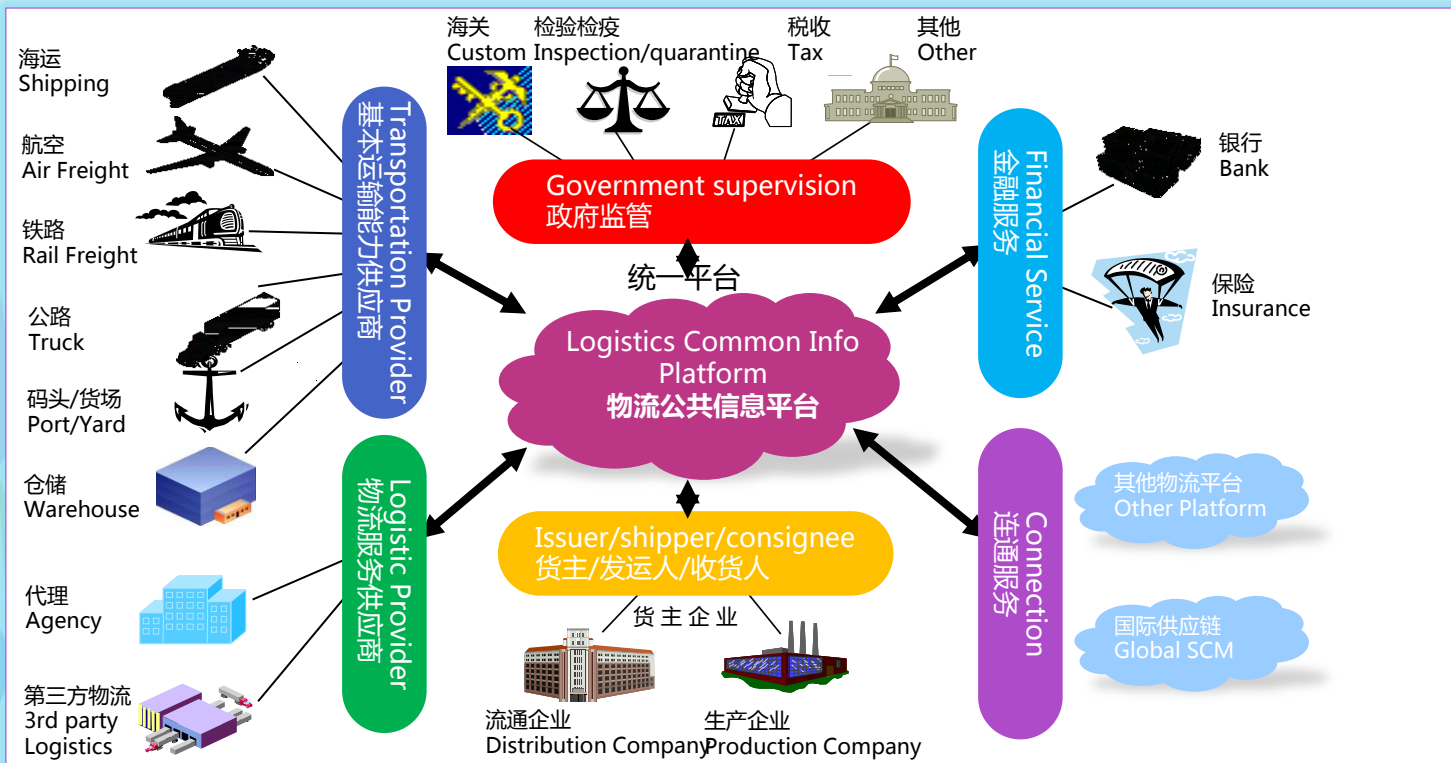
海关
Custom

检验检疫
Inspection/quarantine

税收
Tax

其他
Other

TAX

海运
Shipping

航空
Air Freight

铁路
Rail Freight

公路
Truck

码头/货场
Port/Yard

仓储
Warehouse

代理
Agency

第三方物流
3rd party Logistics

Transportation Provider
基本运输能力供应商

Logistic Provider
物流服务供应商

Government supervision
政府监管

统一平台

Logistics Common Info Platform
物流公共信息平台

Issuer/shipper/consignee
货主/发运人/收货人

货主企业

流通企业
Distribution Company

生产企业
Production Company

Financial Service
金融服务

银行
Bank

保险
Insurance

Connection
连通服务

其他物流平台
Other Platform

国际供应链
Global SCM